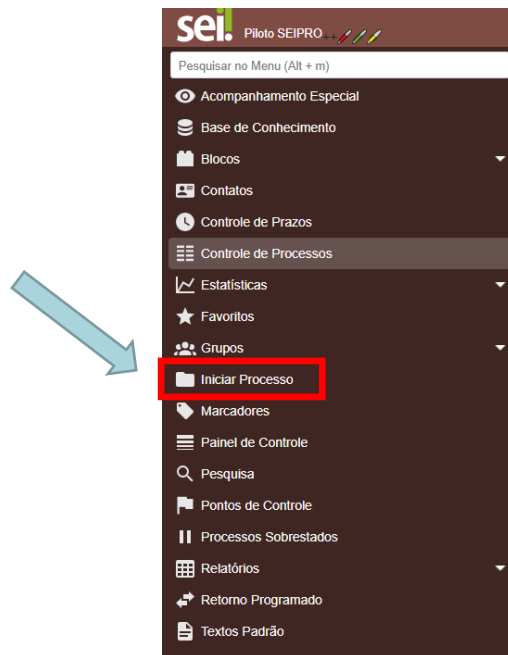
sei! Piloto SEIPRO++

Pesquisar no Menu (Alt + m)

Acompanhamento Especial

Base de Conhecimento

Blocos

Contatos

Controle de Prazos

Controle de Processos

Estatísticas

Favoritos

Grupos

Iniciar Processo

Marcadores

Painel de Controle

Pesquisa

Pontos de Controle

Processos Sobrestados

Relatórios

Retorno Programado

Textos Padrão